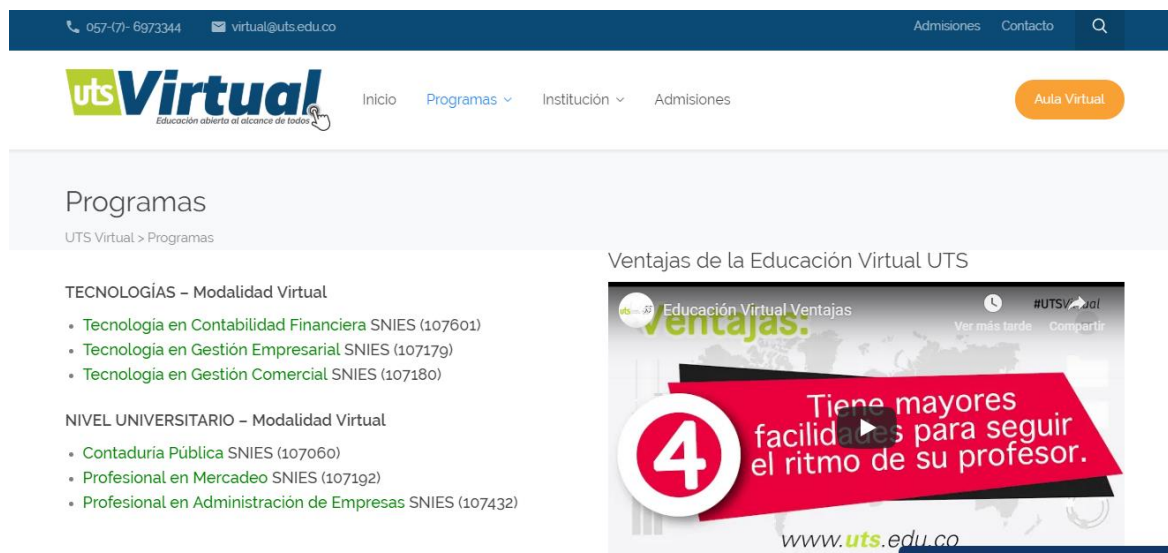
057-(7)- 6973344 virtual@uts.edu.co

Admisiones Contacto

uts Virtual
Educación abierta al alcance de todos

Inicio Programas Institución Admisiones

Aula Virtual

Programas

UTS Virtual > Programas

TECNOLOGÍAS – Modalidad Virtual

- Tecnologia en Contabilidad Financiera SNIES (107601)
- Tecnologia en Gestión Empresarial SNIES (107179)
- Tecnologia en Gestión Comercial SNIES (107180)

NIVEL UNIVERSITARIO – Modalidad Virtual

- Contaduria Pública SNIES (107060)
- Profesional en Mercadeo SNIES (107192)
- Profesional en Administración de Empresas SNIES (107432)

Ventajas de la Educación Virtual UTS

Educación Virtual Ventajas

Ver más tarde Compartir

#UTSVirtual

Ventajas:

4

Tiene mayores facilidades para seguir el ritmo de su profesor.

www.uts.edu.co